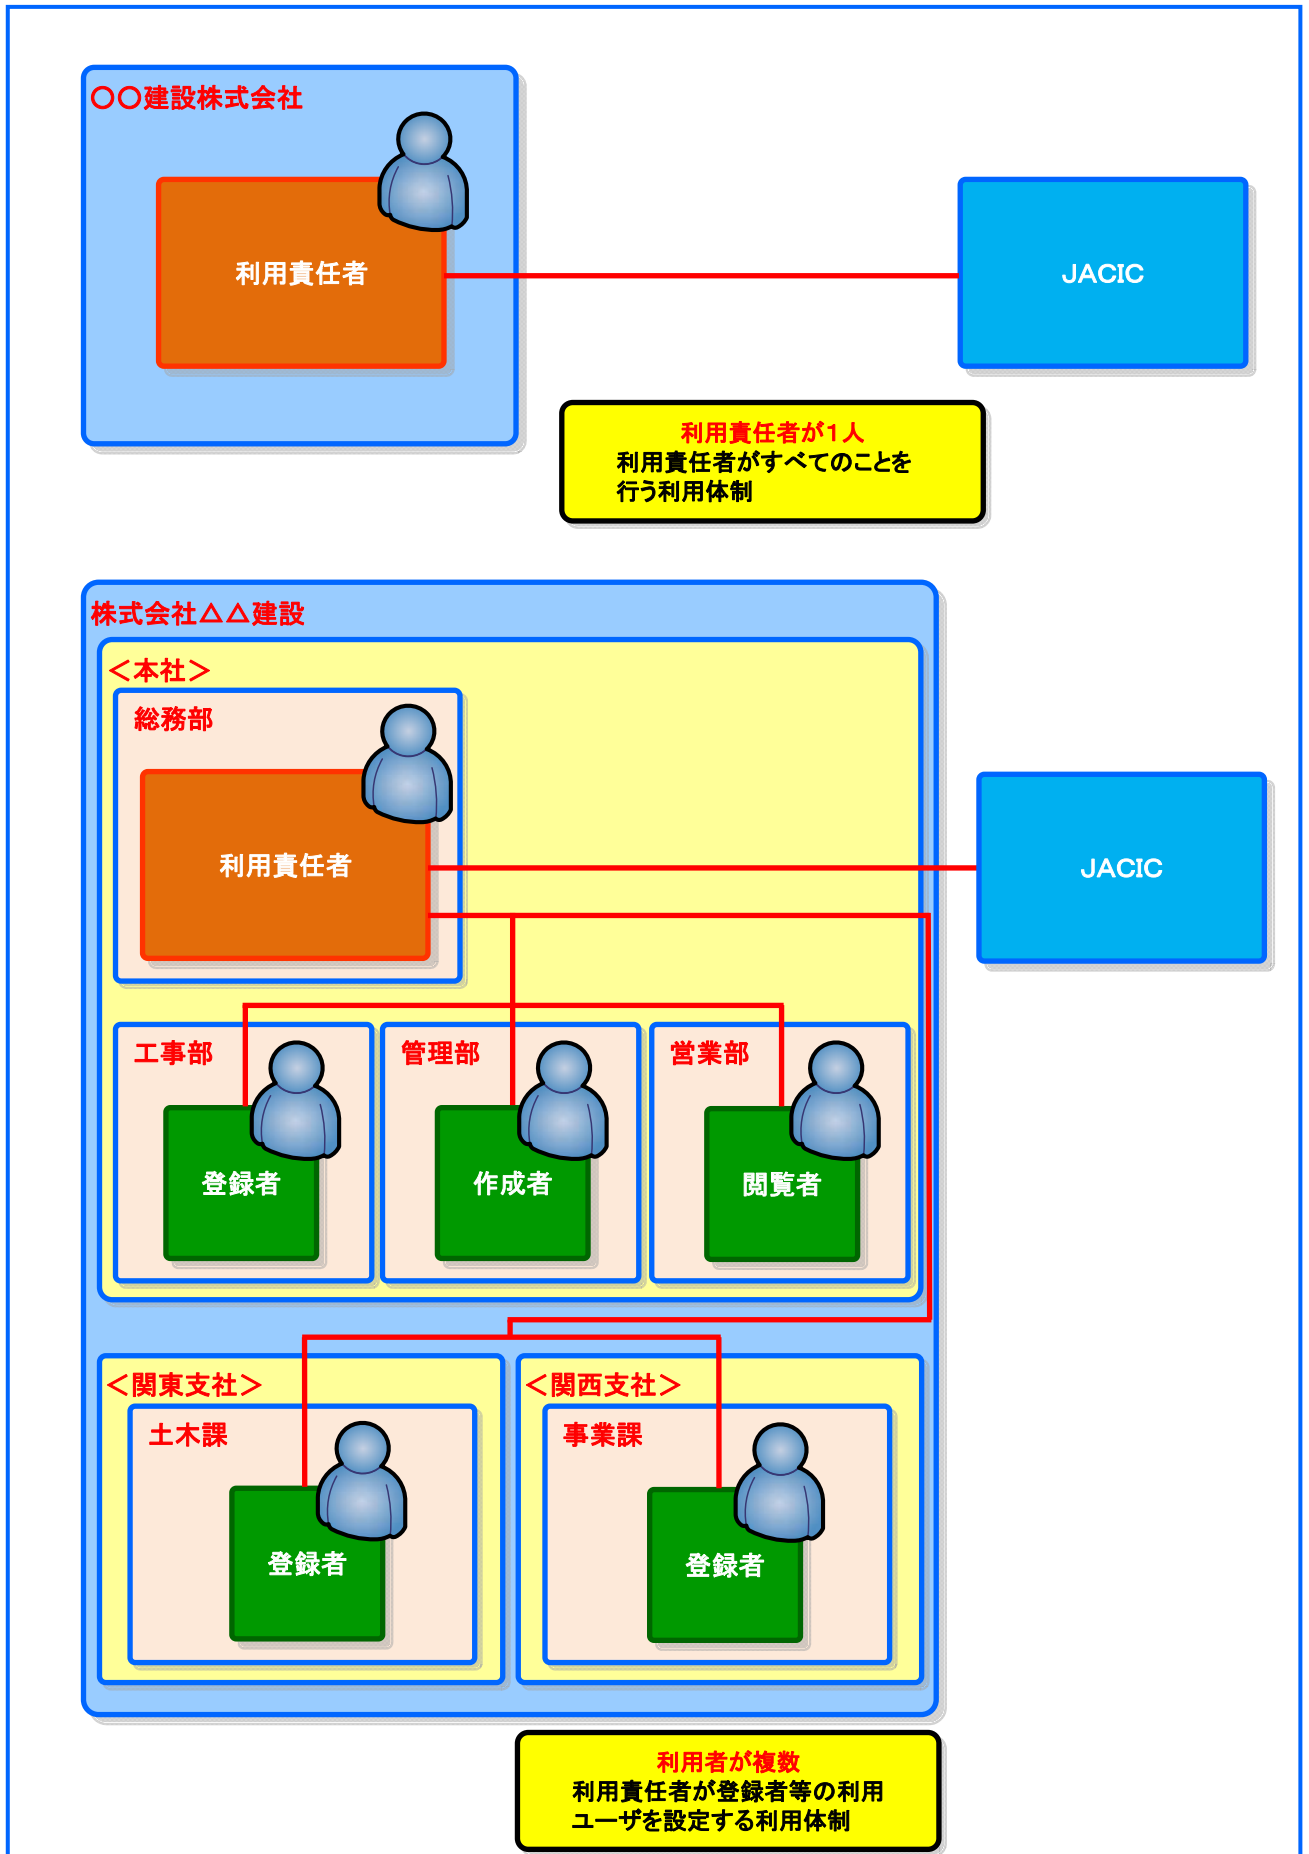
○○建設株式会社

利用責任者

JACIC

利用責任者が1人
利用責任者がすべてのことを
行う利用体制

株式会社△△建設

＜本社＞

総務部

利用責任者

JACIC

工事部

登録者

管理部

作成者

営業部

閲覧者

＜関東支社＞

土木課

登録者

＜関西支社＞

事業課

登録者

利用者が複数
利用責任者が登録者等の利用
ユーザを設定する利用体制